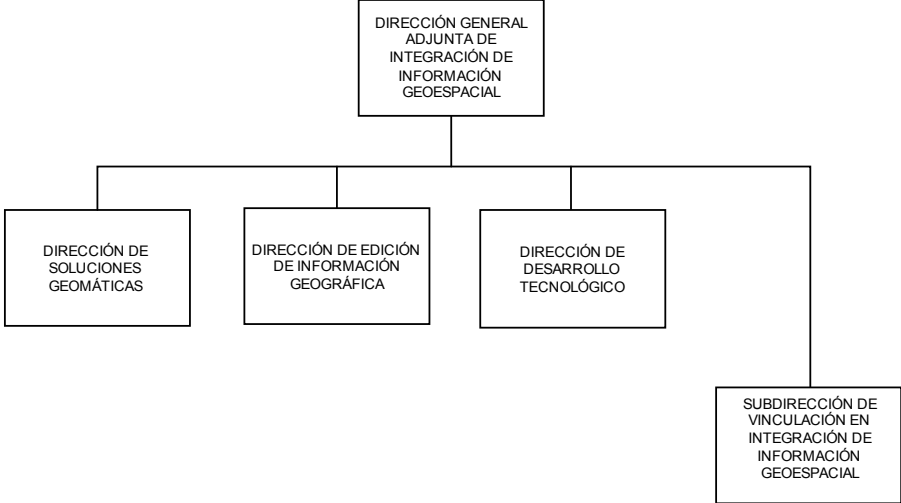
DIRECCIÓN GENERAL ADJUNTA DE INTEGRACIÓN DE INFORMACIÓN GEOESPACIAL

DIRECCIÓN DE SOLUCIONES GEOMÁTICAS

DIRECCIÓN DE EDICIÓN DE INFORMACIÓN GEOGRÁFICA

DIRECCIÓN DE DESARROLLO TECNOLÓGICO

SUBDIRECCIÓN DE VINCULACIÓN EN INTEGRACIÓN DE INFORMACIÓN GEOESPACIAL